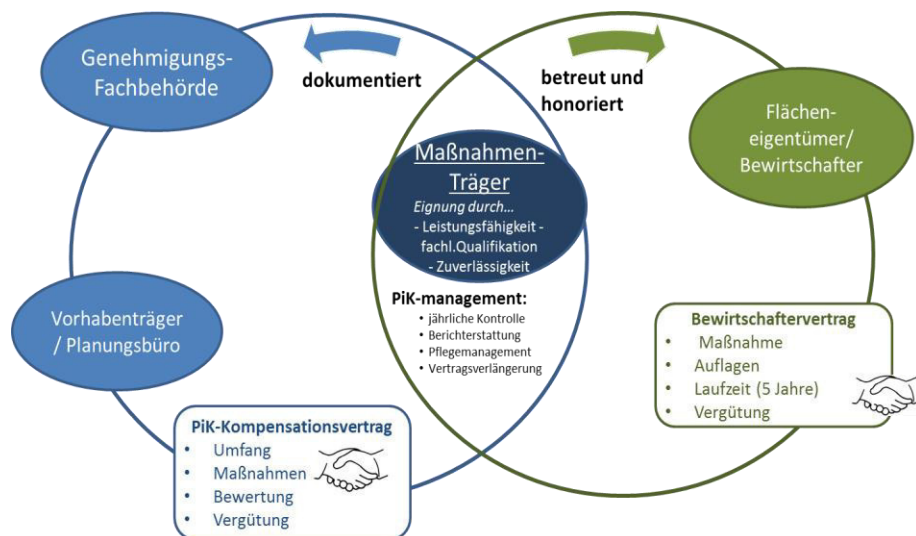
Genehmigungs-Fachbehörde

dokumentiert

betreut und honoriert

Flächen-eigentümer/ Bewirtschafter

Maßnahmen-Träger

Eignung durch...
- Leistungsfähigkeit -
fachl.Qualifikation
- Zuverlässigkeit

PiK-management:
• jährliche Kontrolle
• Berichterstattung
• Pflegemanagement
• Vertragsverlängerung

Vorhabenträger / Planungsbüro

Bewirtschaftervertrag
• Maßnahme
• Auflagen
• Laufzeit (5 Jahre)
• Vergütung

PiK-Kompensationsvertrag
• Umfang
• Maßnahmen
• Bewertung
• Vergütung